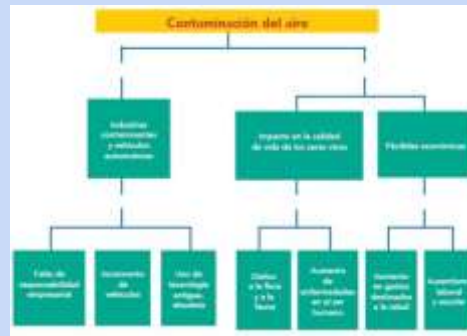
Contaminación del aire

Industrias contaminantes y vehículos automotores

Impacto en la calidad de vida de los seres vivos

Pérdidas económicas

Falta de responsabilidad empresarial

Incremento de vehículos

Uso de tecnología antigua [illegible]

Daños a la flora y a la fauna

Aumento de enfermedades en el ser humano

Aumento en gastos destinados a la salud

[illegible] laboral y escolar